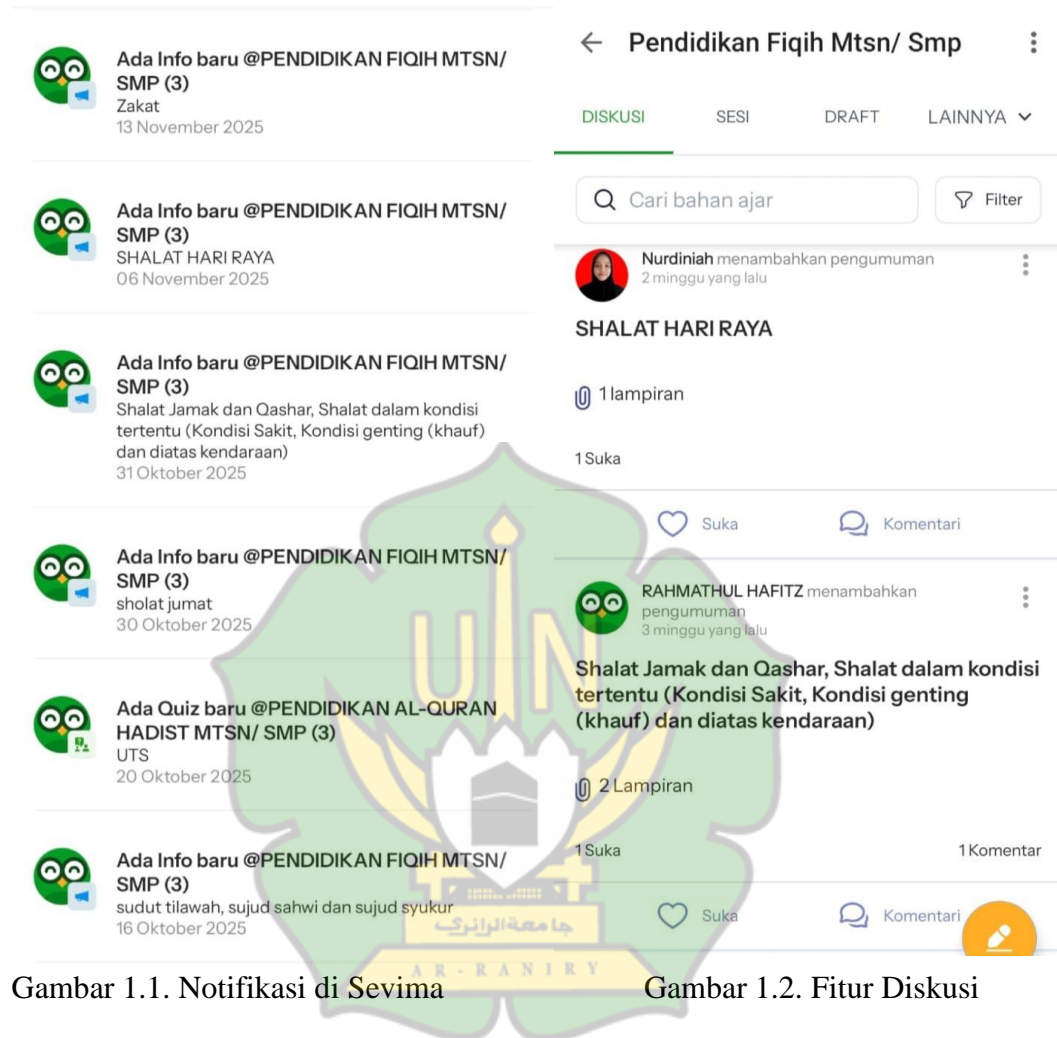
Ada Info baru @PENDIDIKAN FIQIH MTSN/ SMP (3)
Zakat
13 November 2025

Ada Info baru @PENDIDIKAN FIQIH MTSN/ SMP (3)
SHALAT HARI RAYA
06 November 2025

Ada Info baru @PENDIDIKAN FIQIH MTSN/ SMP (3)
Shalat Jamak dan Qashar, Shalat dalam kondisi tertentu (Kondisi Sakit, Kondisi genting (khauf) dan diatas kendaraan)
31 Oktober 2025

Ada Info baru @PENDIDIKAN FIQIH MTSN/ SMP (3)
sholat jumat
30 Oktober 2025

Ada Quiz baru @PENDIDIKAN AL-QURAN HADIST MTSN/ SMP (3)
UTS
20 Oktober 2025

Ada Info baru @PENDIDIKAN FIQIH MTSN/ SMP (3)
sudut tilawah, sujud sahwi dan sujud syukur
16 Oktober 2025

← Pendidikan Fiqih Mtsn/ Smp

DISKUSI SESI DRAFT LAINNYA

Cari bahan ajar
Filter

Nurdiniah menambahkan pengumuman
2 minggu yang lalu

SHALAT HARI RAYA

1 lampiran

1 Suka

Suka Komentari

RAHMATHUL HAFITZ menambahkan pengumuman
3 minggu yang lalu

Shalat Jamak dan Qashar, Shalat dalam kondisi tertentu (Kondisi Sakit, Kondisi genting (khauf) dan diatas kendaraan)

2 Lampiran

1 Suka 1 Komentar

Suka Komentari

جامعة الرانيري
AR-RANIRY

Gambar 1.1. Notifikasi di Sevima

Gambar 1.2. Fitur Diskusi